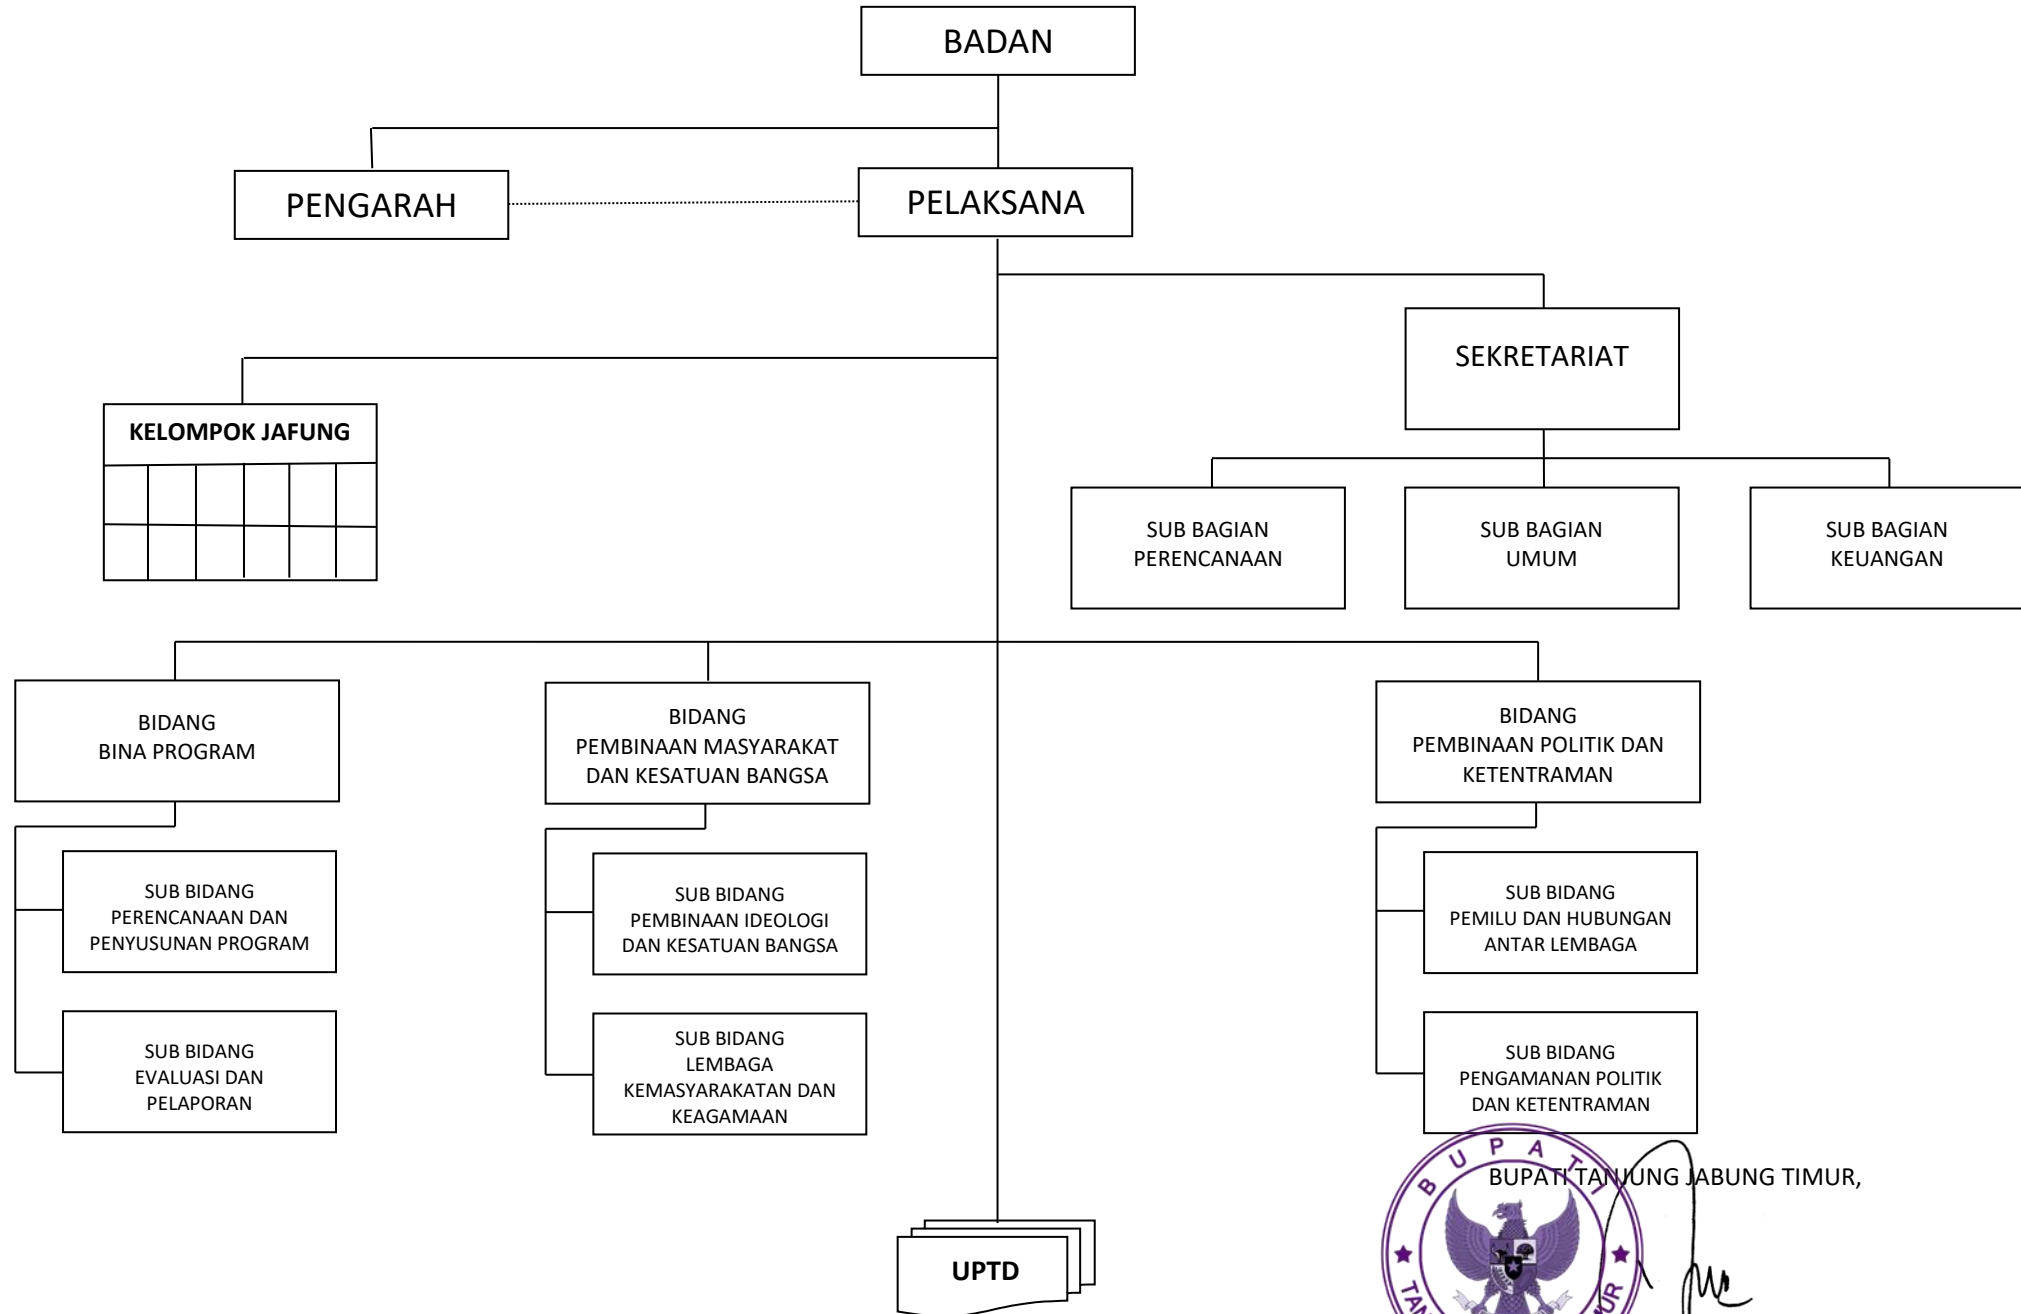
BADAN

PENGARAH

PELAKSANA

SEKRETARIAT

KELOMPOK JAFUNG

SUB BAGIAN PERENCANAAN

SUB BAGIAN UMUM

SUB BAGIAN KEUANGAN

BIDANG BINA PROGRAM

BIDANG PEMBINAAN MASYARAKAT DAN KESATUAN BANGSA

BIDANG PEMBINAAN POLITIK DAN KETENTRAMAN

SUB BIDANG PERENCANAAN DAN PENYUSUNAN PROGRAM

SUB BIDANG EVALUASI DAN PELAPORAN

SUB BIDANG PEMBINAAN IDEOLOGI DAN KESATUAN BANGSA

SUB BIDANG LEMBAGA KEMASYARAKATAN DAN KEAGAMAAN

SUB BIDANG PEMILU DAN HUBUNGAN ANTAR LEMBAGA

SUB BIDANG PENGAMANAN POLITIK DAN KETENTRAMAN

UPTD

BUPATI TANJUNG JABUNG TIMUR,

BUPATI
TAN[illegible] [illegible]UR